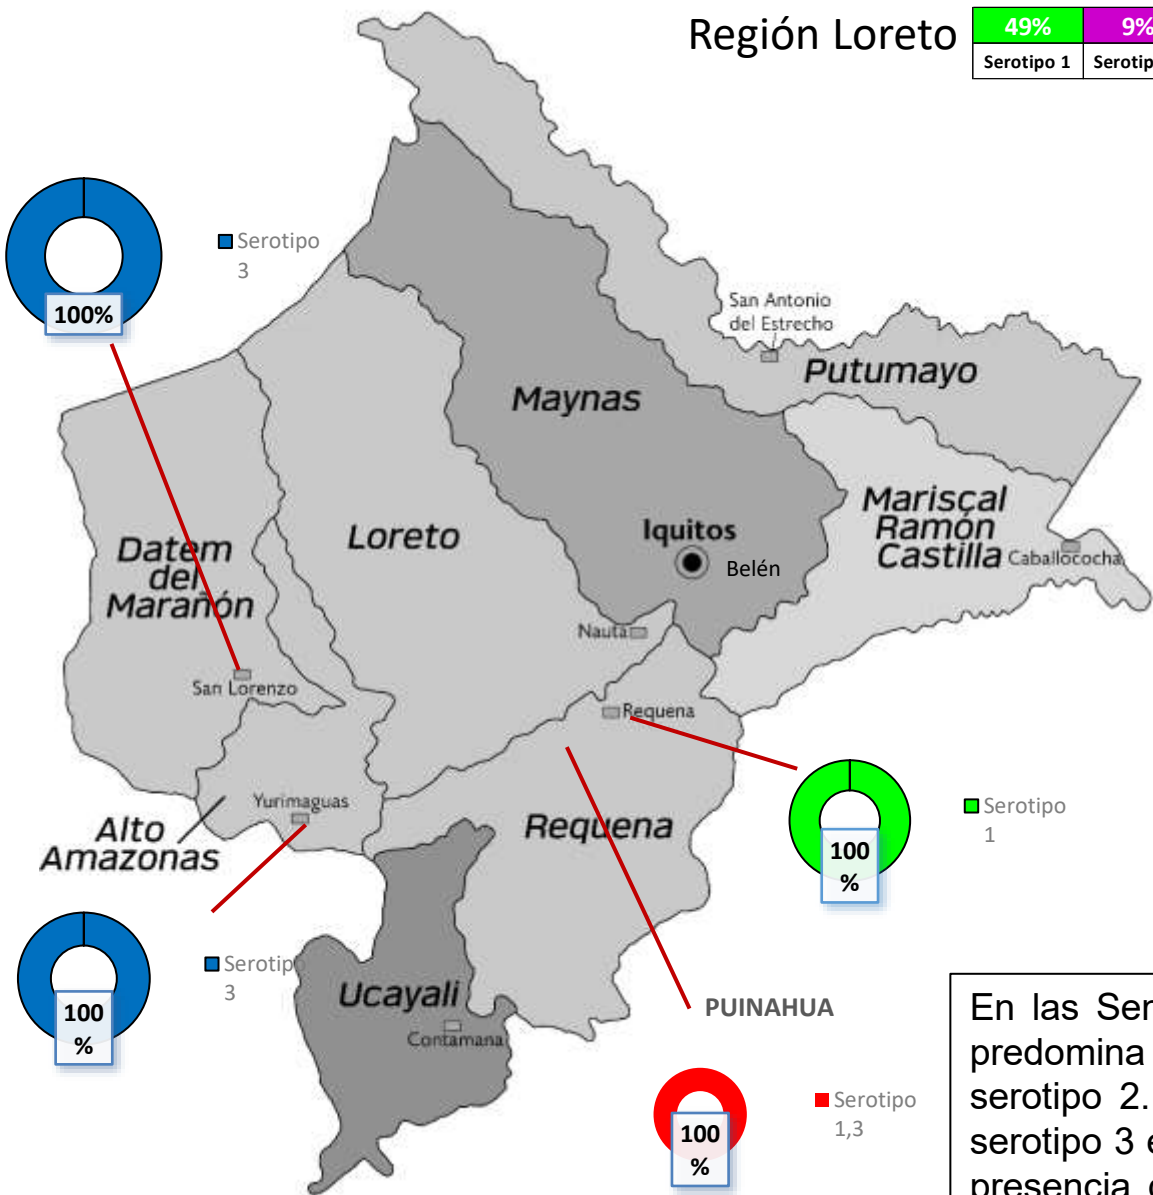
Región Loreto

| 49% | 9% |
|---|---|
| Serotipo 1 | Serotip |

100%

Serotipo 3

San Antonio del Estrecho

Putumayo

Maynas

Mariscal Ramón Castilla

Caballococha

Iquitos

Belén

Datem del Marañón

Loreto

Nauta

San Lorenzo

Requena

100 %

Serotipo 1

Yurimaguas

Alto Amazonas

Requena

100 %

Serotip 3

Ucayali

Contamana

PUINAHUA

100 %

Serotipo 1,3

En las Ser predomina serotipo 2. serotipo 3 e presencia